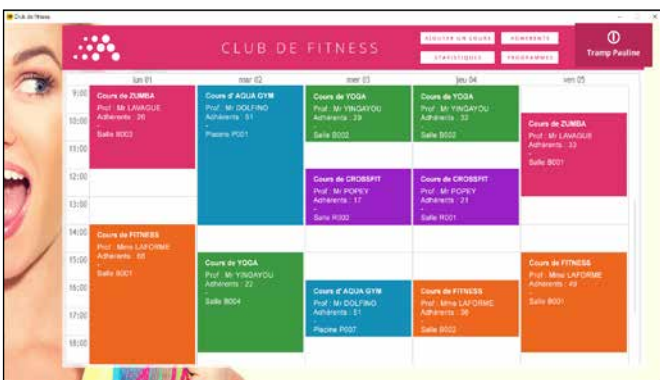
Club de fitness

CLUB DE FITNESS

AJOUTER UN COURS
ADHERENTS
STATISTIQUES
PROGRAMMES

Tramp Pauline

lun 01 | mar 02 | mer 03 | jeu 04 | ven 05

9:00
10:00
11:00
12:00
13:00
14:00
15:00
16:00
17:00
18:00

Cours de ZUMBA
Prof : Mr LAVAGUE
Adhérents : 26
Salle B003

Cours de FITNESS
Prof : Mme LAFORME
Adhérents : 66
Salle B001

Cours d' AQUA GYM
Prof : Mr DOLFINO
Adhérents : 51
Piscine P001

Cours de YOGA
Prof : Mr YINGAYOU
Adhérents : 22
Salle B004

Cours de YOGA
Prof : Mr YINGAYOU
Adhérents : 29
Salle B002

Cours de CROSSFIT
Prof : Mr POPEY
Adhérents : 17
Salle R002

Cours d' AQUA GYM
Prof : Mr DOLFINO
Adhérents : 51
Piscine P002

Cours de YOGA
Prof : Mr YINGAYOU
Adhérents : 32
Salle B002

Cours de CROSSFIT
Prof : Mr POPEY
Adhérents : 21
Salle R001

Cours de FITNESS
Prof : Mme LAFORME
Adhérents : 36
Salle B002

Cours de ZUMBA
Prof : Mr LAVAGUE
Adhérents : 33
Salle B001

Cours de FITNESS
Prof : Mme LAFORME
Adhérents : 49
Salle B001